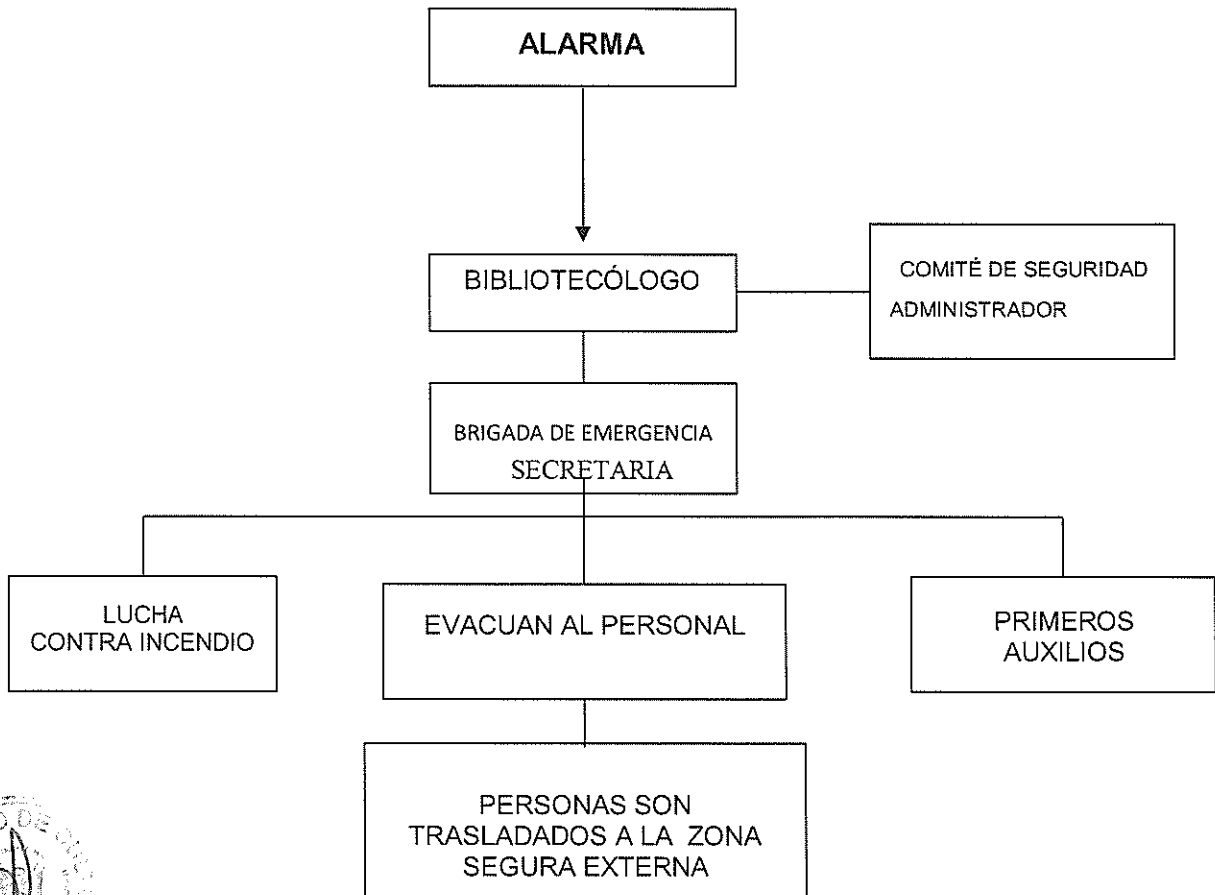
ALARMA

BIBLIOTECÓLOGO

COMITÉ DE SEGURIDAD
ADMINISTRADOR

BRIGADA DE EMERGENCIA
SECRETARIA

LUCHA CONTRA INCENDIO

EVACUAN AL PERSONAL

PRIMEROS AUXILIOS

PERSONAS SON TRASLADADOS A LA ZONA SEGURA EXTERNA